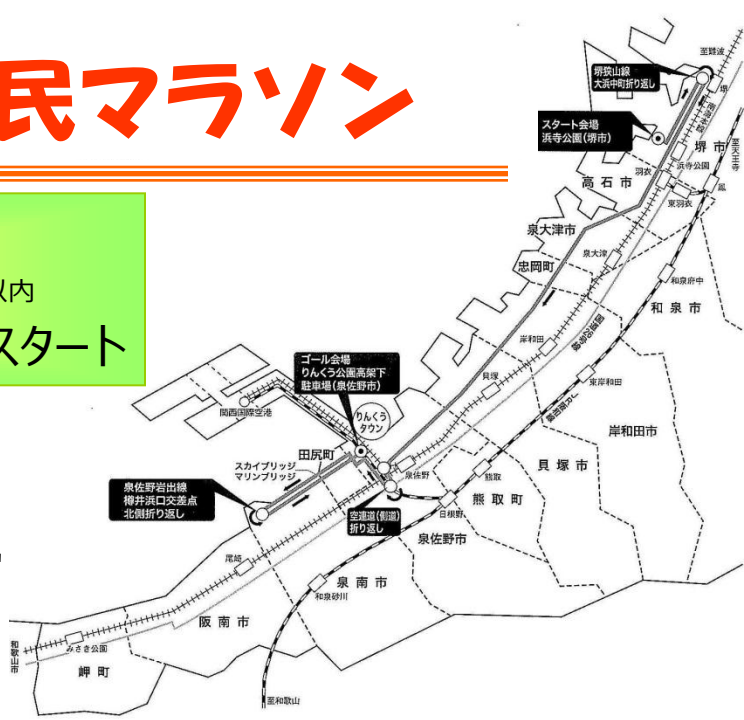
民マラソン

内
スタート

堺狭山線
大浜中町折り返し
至難波
スタート会場
浜寺公園（堺市）
堺市
浜寺公園
高石市
羽衣
東羽衣
鳳
至天王寺
泉大津市
泉大津
忠岡町
和泉府中
和泉市
岸和田
東岸和田
岸和田市
ゴール会場
りんくう公園高架下
駐車場（泉佐野市）
りんくうタウン
関西国際空港
田尻町
スカイブリッジ
マリンブリッジ
泉佐野
貝塚
貝塚市
熊取
熊取町
日根野
泉佐野岩出線
樫井浜口交差点
北側折り返し
空港道（側道）
折り返し
泉佐野市
尾崎
泉南市
和泉砂川
阪南市
みさき公園
和歌山市
岬町
至和歌山